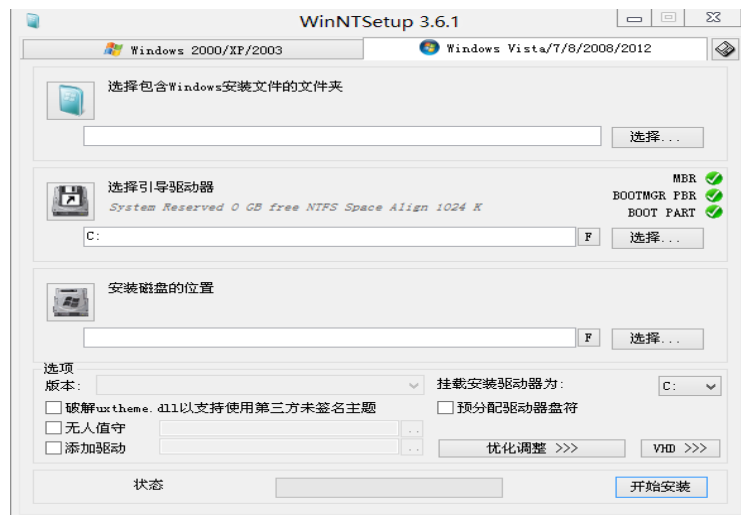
WinNTSetup 3.6.1

Windows 2000/XP/2003

Windows Vista/7/8/2008/2012

选择包含Windows安装文件的文件夹

选择...

选择引导驱动器

System Reserved 0 GB free NTFS Space Align 1024 K

MBR
BOOTMGR PBR
BOOT PART

C:

F

选择...

安装磁盘的位置

F

选择...

选项

版本:

挂载安装驱动器为:

C:

破解uxtheme.dll以支持使用第三方未签名主题

预分配驱动器盘符

无人值守

...

添加驱动

...

优化调整 >>>

VHD >>>

状态

开始安装